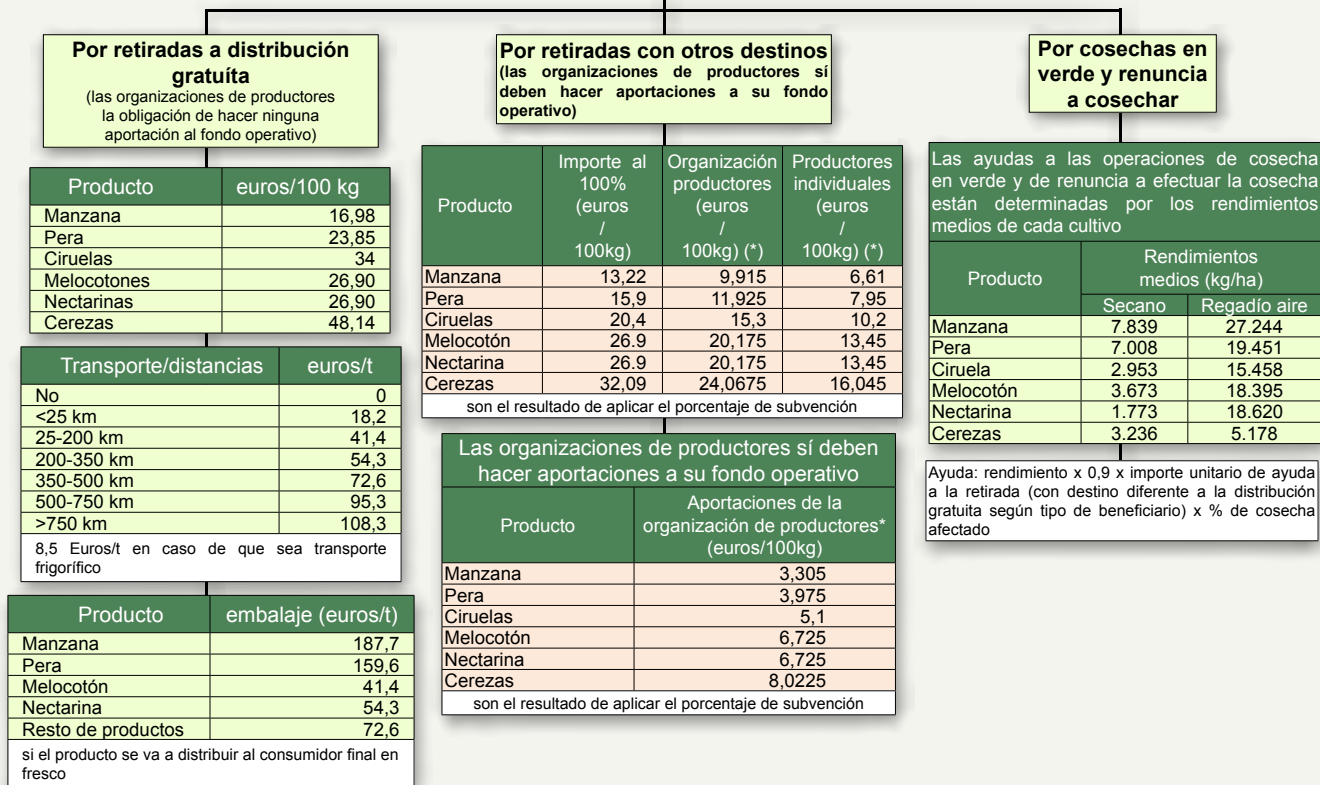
**Por retiradas a distribución gratuíta**
(las organizaciones de productores la obligación de hacer ninguna aportación al fondo operativo)

| Producto | euros/100 kg |
|---|---|
| Manzana | 16,98 |
| Pera | 23,85 |
| Ciruelas | 34 |
| Melocotones | 26,90 |
| Nectarinas | 26,90 |
| Cerezas | 48,14 |

| Transporte/distancias | euros/t |
|---|---|
| No | 0 |
| <25 km | 18,2 |
| 25-200 km | 41,4 |
| 200-350 km | 54,3 |
| 350-500 km | 72,6 |
| 500-750 km | 95,3 |
| >750 km | 108,3 |

8,5 Euros/t en caso de que sea transporte frigorífico

| Producto | embalaje (euros/t) |
|---|---|
| Manzana | 187,7 |
| Pera | 159,6 |
| Melocotón | 41,4 |
| Nectarina | 54,3 |
| Resto de productos | 72,6 |

si el producto se va a distribuir al consumidor final en fresco

**Por retiradas con otros destinos**
(las organizaciones de productores sí deben hacer aportaciones a su fondo operativo)

| Producto | Importe al 100% (euros / 100kg) | Organización productores (euros / 100kg) (*) | Productores individuales (euros / 100kg) (*) |
|---|---|---|---|
| Manzana | 13,22 | 9,915 | 6,61 |
| Pera | 15,9 | 11,925 | 7,95 |
| Ciruelas | 20,4 | 15,3 | 10,2 |
| Melocotón | 26.9 | 20,175 | 13,45 |
| Nectarina | 26.9 | 20,175 | 13,45 |
| Cerezas | 32,09 | 24,0675 | 16,045 |

son el resultado de aplicar el porcentaje de subvención

Las organizaciones de productores sí deben hacer aportaciones a su fondo operativo

| Producto | Aportaciones de la organización de productores* (euros/100kg) |
|---|---|
| Manzana | 3,305 |
| Pera | 3,975 |
| Ciruelas | 5,1 |
| Melocotón | 6,725 |
| Nectarina | 6,725 |
| Cerezas | 8,0225 |

son el resultado de aplicar el porcentaje de subvención

**Por cosechas en verde y renuncia a cosechar**

Las ayudas a las operaciones de cosecha en verde y de renuncia a efectuar la cosecha están determinadas por los rendimientos medios de cada cultivo

| Producto | Rendimientos medios (kg/ha) Secano | Regadío aire |
|---|---|---|
| Manzana | 7.839 | 27.244 |
| Pera | 7.008 | 19.451 |
| Ciruela | 2.953 | 15.458 |
| Melocotón | 3.673 | 18.395 |
| Nectarina | 1.773 | 18.620 |
| Cerezas | 3.236 | 5.178 |

Ayuda: rendimiento x 0,9 x importe unitario de ayuda a la retirada (con destino diferente a la distribución gratuita según tipo de beneficiario) x % de cosecha afectado